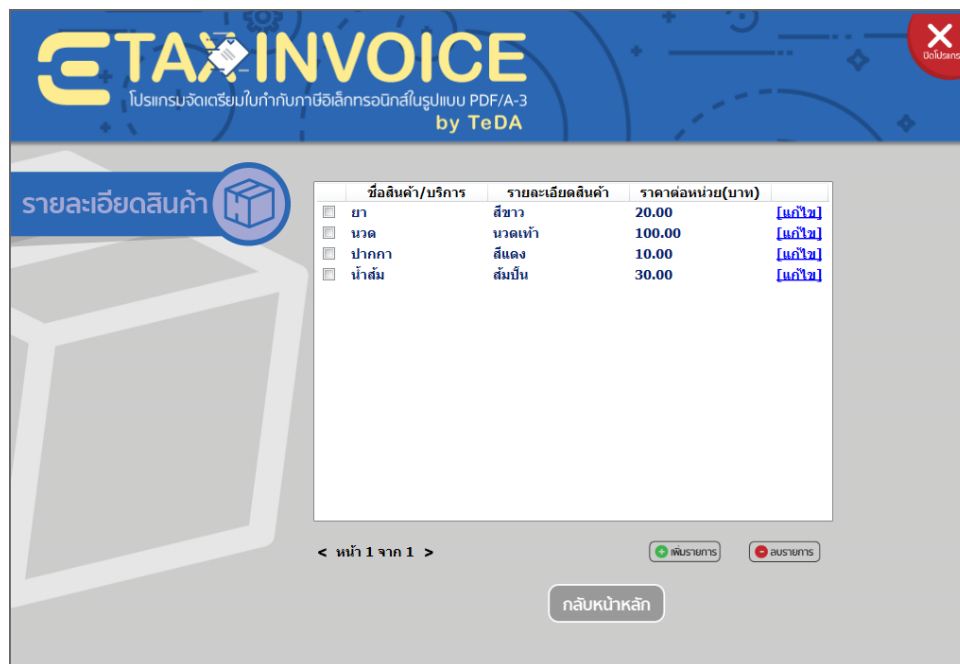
ETAXINVOICE
โปรแกรมจัดเตรียมใบกำกับภาษีอิเล็กทรอนิกส์ในรูปแบบ PDF/A-3
by TeDA

ปิดโปรแกรม

รายละเอียดสินค้า

| | ชื่อสินค้า/บริการ | รายละเอียดสินค้า | ราคาต่อหน่วย(บาท) | |
|---|---|---|---|---|
| ☐ | ยา | สีขาว | 20.00 | [แก้ไข] |
| ☐ | นวด | นวดเท้า | 100.00 | [แก้ไข] |
| ☐ | ปากกา | สีแดง | 10.00 | [แก้ไข] |
| ☐ | น้ำส้ม | ส้มปั่น | 30.00 | [แก้ไข] |

< หน้า 1 จาก 1 >

เพิ่มรายการ
ลบรายการ

กลับหน้าหลัก